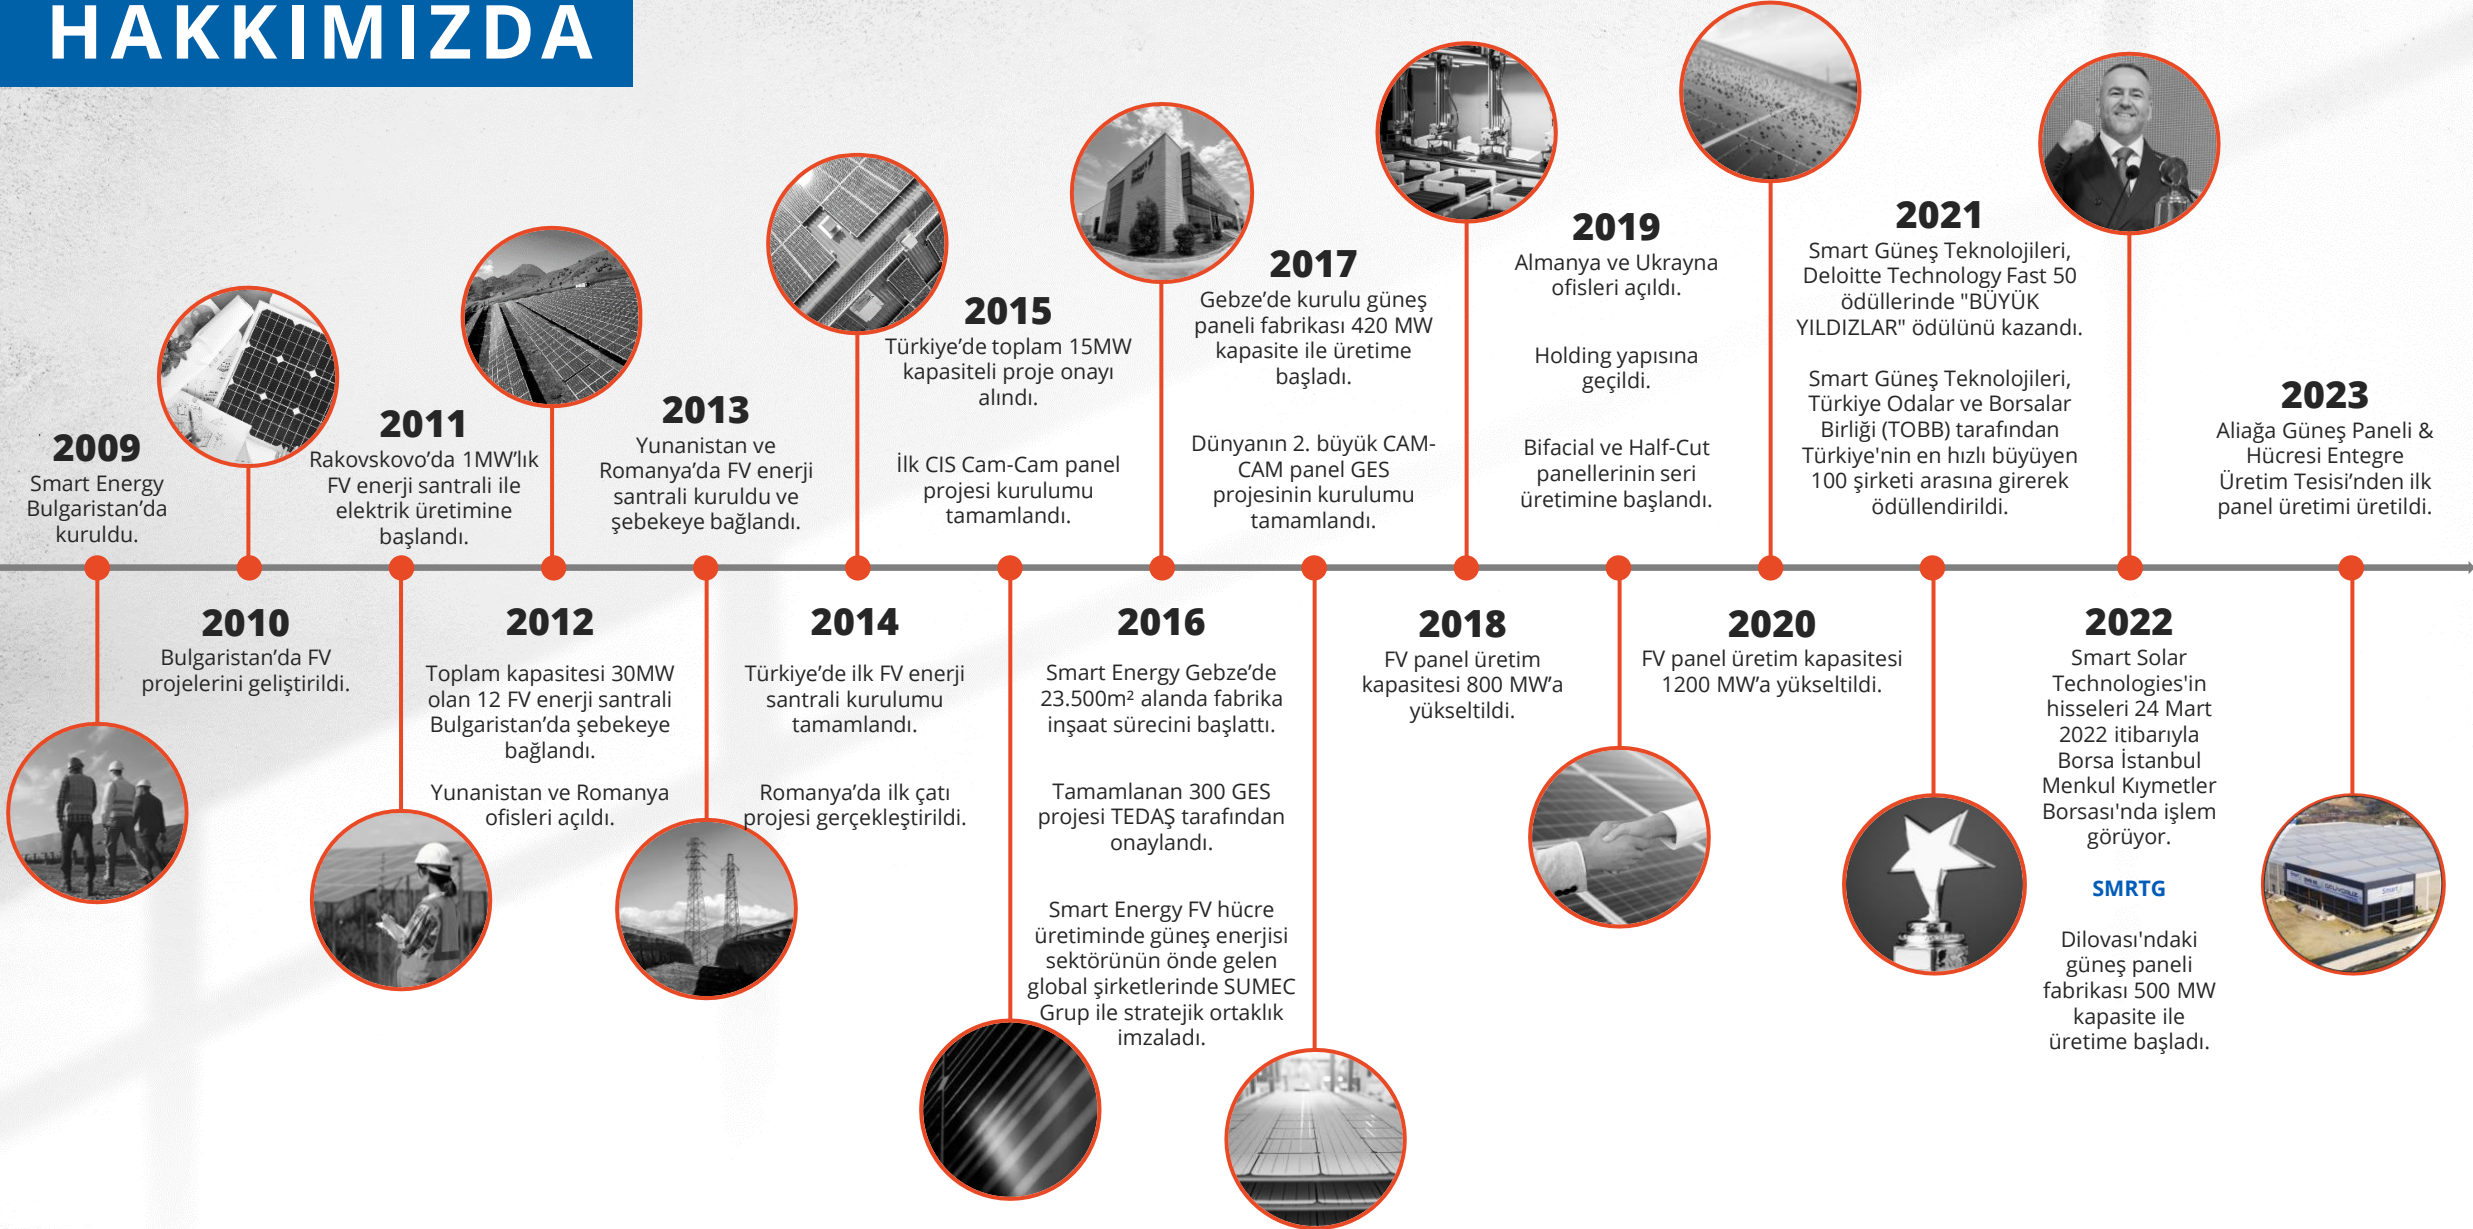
HAKKIMIZDA

2009
Smart Energy Bulgaristan'da kuruldu.

2010
Bulgaristan'da FV projelerini geliştirildi.

2011
Rakovskovo'da 1MW'lık FV enerji santrali ile elektrik üretimine başlandı.

2012
Toplam kapasitesi 30MW olan 12 FV enerji santrali Bulgaristan'da şebekeye bağlandı.

Yunanistan ve Romanya ofisleri açıldı.

2013
Yunanistan ve Romanya'da FV enerji santrali kuruldu ve şebekeye bağlandı.

2014
Türkiye'de ilk FV enerji santrali kurulumu tamamlandı.

Romanya'da ilk çatı projesi gerçekleştirildi.

2015
Türkiye'de toplam 15MW kapasiteli proje onayı alındı.

İlk CIS Cam-Cam panel projesi kurulumu tamamlandı.

2016
Smart Energy Gebze'de 23.500m² alanda fabrika inşaat sürecini başlattı.

Tamamlanan 300 GES projesi TEDAŞ tarafından onaylandı.

Smart Energy FV hücre üretiminde güneş enerjisi sektörünün önde gelen global şirketlerinde SUMEC Grup ile stratejik ortaklık imzaladı.

2017
Gebze'de kurulu güneş paneli fabrikası 420 MW kapasite ile üretime başladı.

Dünyanın 2. büyük CAM-CAM panel GES projesinin kurulumu tamamlandı.

2018
FV panel üretim kapasitesi 800 MW'a yükseltildi.

2019
Almanya ve Ukrayna ofisleri açıldı.

Holding yapısına geçildi.

Bifacial ve Half-Cut panellerinin seri üretimine başlandı.

2020
FV panel üretim kapasitesi 1200 MW'a yükseltildi.

2021
Smart Güneş Teknolojileri, Deloitte Technology Fast 50 ödüllerinde "BÜYÜK YILDIZLAR" ödülünü kazandı.

Smart Güneş Teknolojileri, Türkiye Odalar ve Borsalar Birliği (TOBB) tarafından Türkiye'nin en hızlı büyüyen 100 şirketi arasına girerek ödüllendirildi.

2022
Smart Solar Technologies'in hisseleri 24 Mart 2022 itibarıyla Borsa İstanbul Menkul Kıymetler Borsası'nda işlem görüyor.

SMRTG

Dilovası'ndaki güneş paneli fabrikası 500 MW kapasite ile üretime başladı.

2023
Aliağa Güneş Paneli & Hücresi Entegre Üretim Tesisi'nden ilk panel üretimi üretildi.